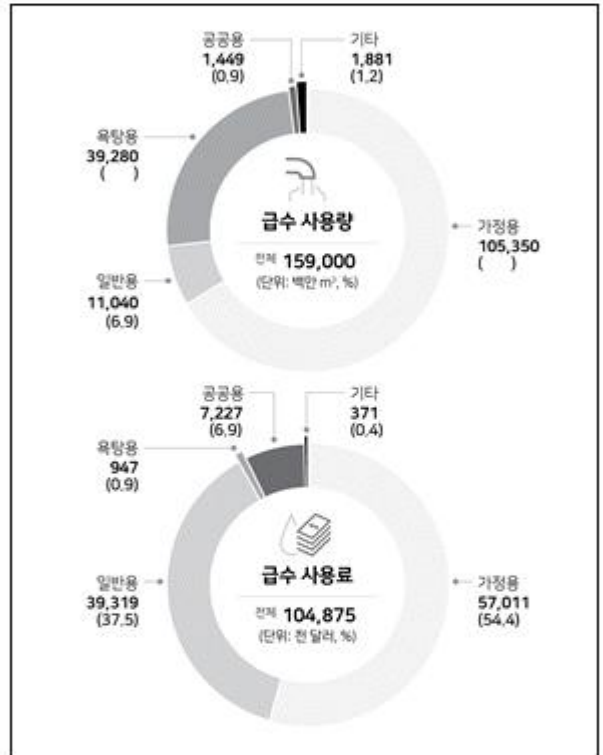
공공용
1,449
(0.9)

기타
1,881
(1.2)

욕탕용
39,280
(   )

급수 사용량

가정용
105,350
(   )

일반용
11,040
(6.9)

전체 159,000
(단위: 백만 $m^3$, %)

공공용
7,227
(6.9)

기타
371
(0.4)

욕탕용
947
(0.9)

급수 사용료

일반용
39,319
(37.5)

가정용
57,011
(54.4)

전체 104,875
(단위: 천 달러, %)